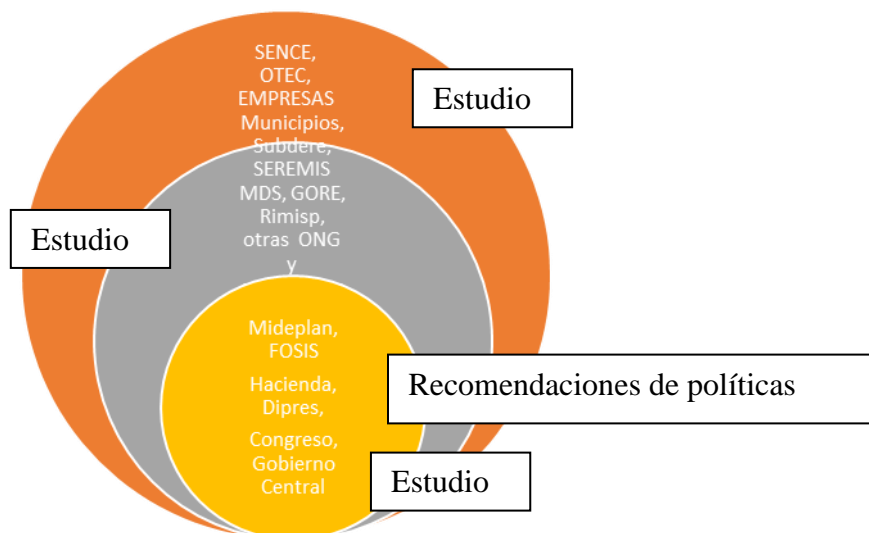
SENCE, OTEC, EMPRESAS

Estudio

Municipios, Subdere, SEREMIS MDS, GORE, Rimisp, otras ONG y

Estudio

Mideplan, FOSIS

Hacienda, Dipres,

Congreso, Gobierno Central

Recomendaciones de políticas

Estudio